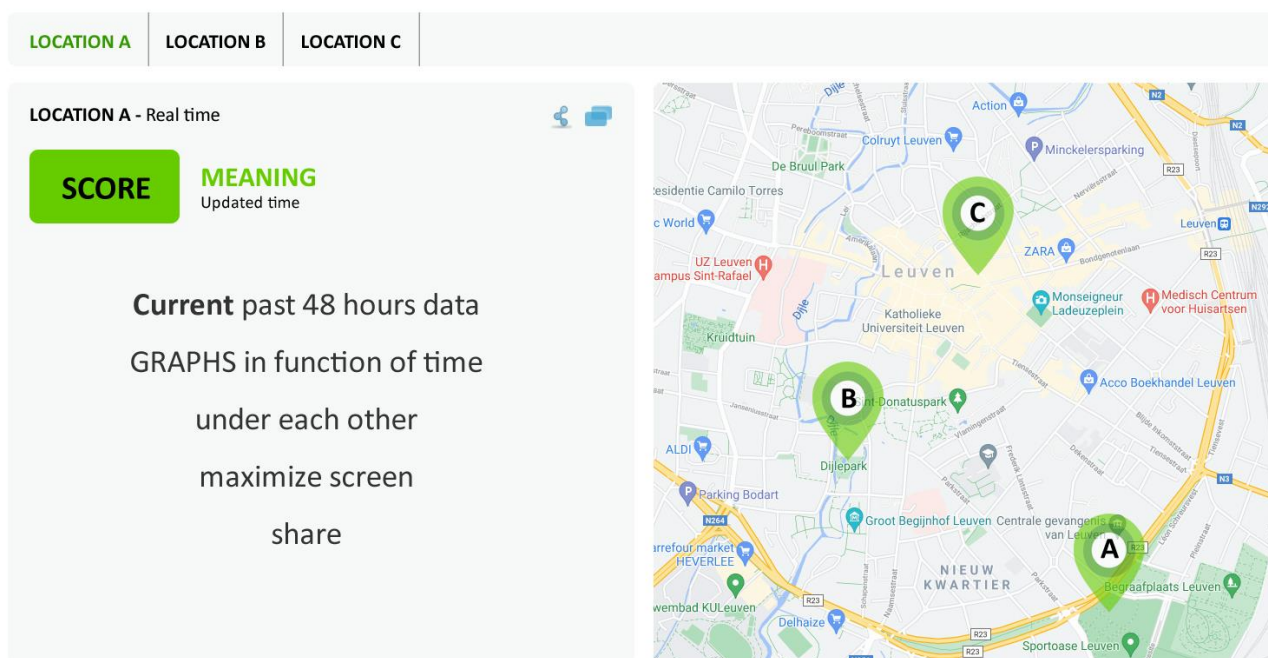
LOCATION A | LOCATION B | LOCATION C

LOCATION A - Real time

SCORE

MEANING
Updated time

**Current** past 48 hours data

GRAPHS in function of time

under each other

maximize screen

share

Dijle
Action
N2
Pereboomstraat
Colruyt Leuven
Minckelersparking
De Bruul Park
Residentie Camilo Torres
R23
C
c World
Leuven
N292
ZARA
UZ Leuven
Campus Sint-Rafael
Leuven
R23
Bondgenotenlaan
Monseigneur Ladeuzeplein
Medisch Centrum voor Huisartsen
Katholieke Universiteit Leuven
Kruidtuin
Dijle
Acco Boekhandel Leuven
B
Sint-Donatuspark
Tiensestraat
ALDI
Dijlepark
Parking Bodart
N3
N264
Groot Begijnhof Leuven
Centrale gevangenis van Leuven
Carrefour market HEVERLEE
A
NIEUW KWARTIER
Begraafplaats Leuven
Velodroom KULeuven
R23
Delhaize
R23
Sportoase Leuven
R23